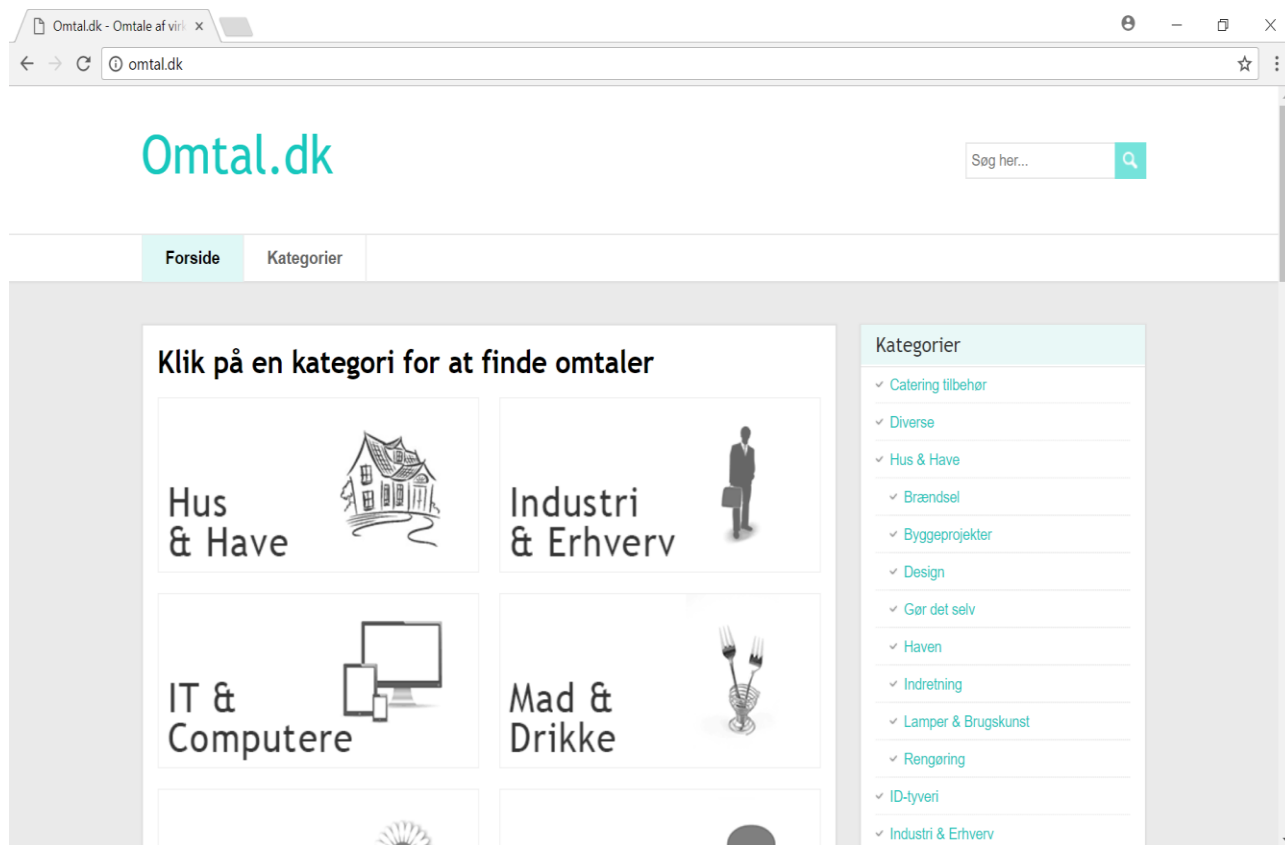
Omtal.dk - Omtale af virk ×

omtal.dk

Omtal.dk

Søg her...

Forside
Kategorier

Klik på en kategori for at finde omtaler

Hus & Have

Industri & Erhverv

IT & Computere

Mad & Drikke

Kategorier

Catering tilbehør
Diverse
Hus & Have
Brændsel
Byggeprojekter
Design
Gør det selv
Haven
Indretning
Lamper & Brugskunst
Rengøring
ID-tyveri
Industri & Erhverv